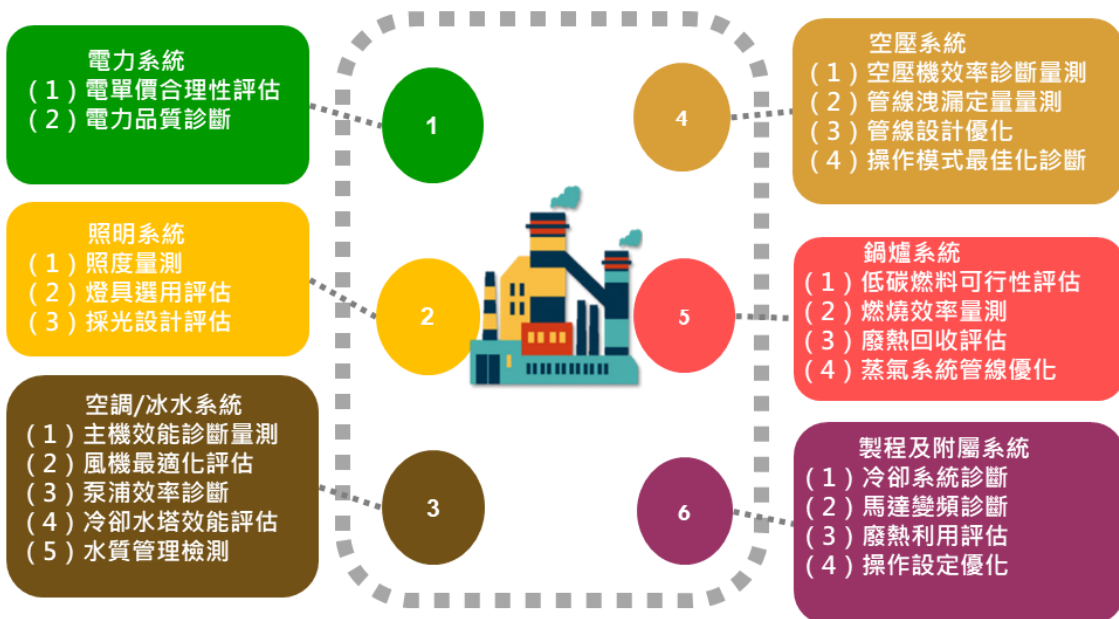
電力系統
（1）電單價合理性評估
（2）電力品質診斷

1

照明系統
（1）照度量測
（2）燈具選用評估
（3）採光設計評估

2

空調/冰水系統
（1）主機效能診斷量測
（2）風機最適化評估
（3）泵浦效率診斷
（4）冷卻水塔效能評估
（5）水質管理檢測

3

4

空壓系統
（1）空壓機效率診斷量測
（2）管線洩漏定量量測
（3）管線設計優化
（4）操作模式最佳化診斷

5

鍋爐系統
（1）低碳燃料可行性評估
（2）燃燒效率量測
（3）廢熱回收評估
（4）蒸氣系統管線優化

6

製程及附屬系統
（1）冷卻系統診斷
（2）馬達變頻診斷
（3）廢熱利用評估
（4）操作設定優化